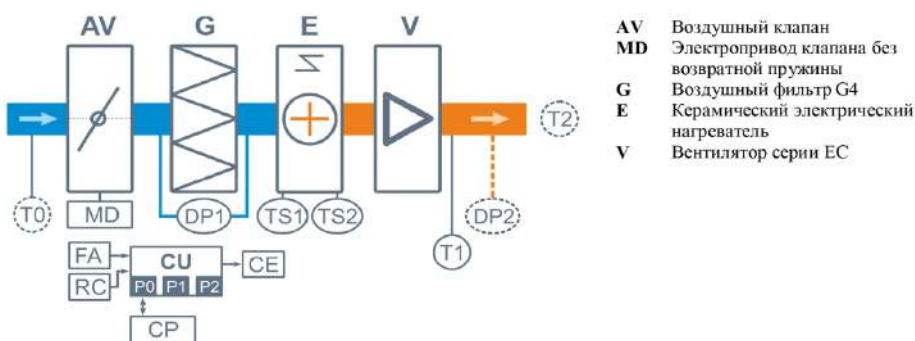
AV G E V

T2

T0 MD DP1 TS1 TS2 DP2

T1

FA CU CE

RC P0 P1 P2

CP

AV Воздушный клапан
MD Электропривод клапана без возвратной пружины
G Воздушный фильтр G4
E Керамический электрический нагреватель
V Вентилятор серии EC